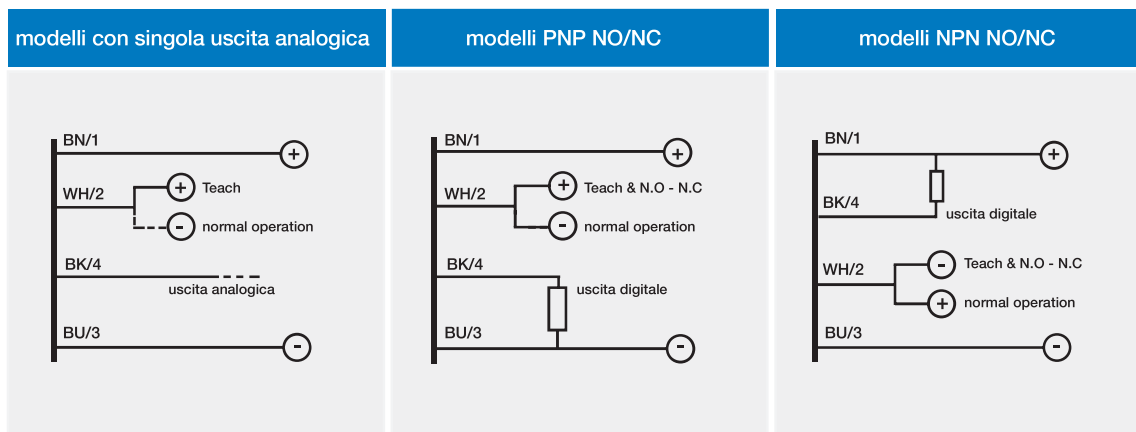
modelli con singola uscita analogica

BN/1
+
WH/2
+ Teach
- normal operation
BK/4
uscita analogica
BU/3
-

modelli PNP NO/NC

BN/1
+
WH/2
+ Teach & N.O - N.C
- normal operation
BK/4
uscita digitale
BU/3
-

modelli NPN NO/NC

BN/1
+
BK/4
uscita digitale
WH/2
- Teach & N.O - N.C
+ normal operation
BU/3
-